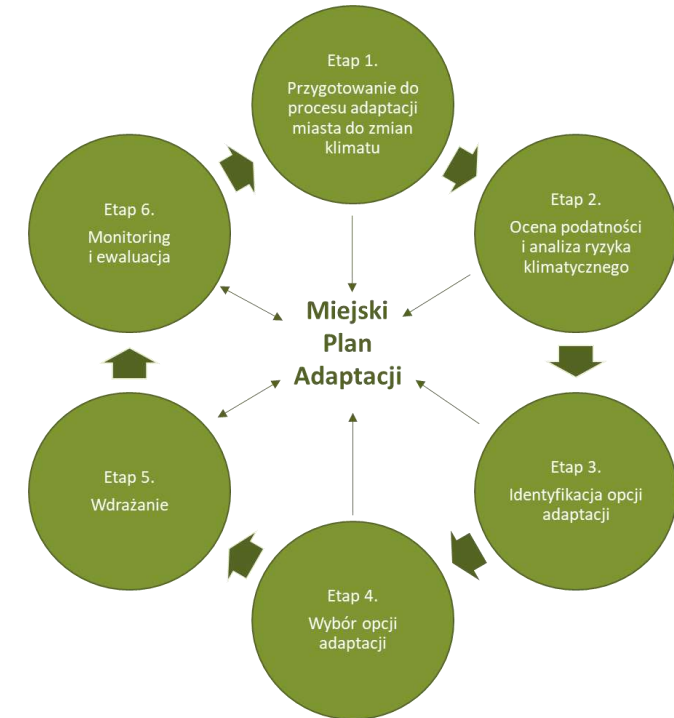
Etap 1.

Przygotowanie do procesu adaptacji miasta do zmian klimatu

Etap 2.

Ocena podatności i analiza ryzyka klimatycznego

Etap 3.

Identyfikacja opcji adaptacji

Etap 4.

Wybór opcji adaptacji

Etap 5.

Wdrażanie

Etap 6.

Monitoring i ewaluacja

Miejski Plan Adaptacji